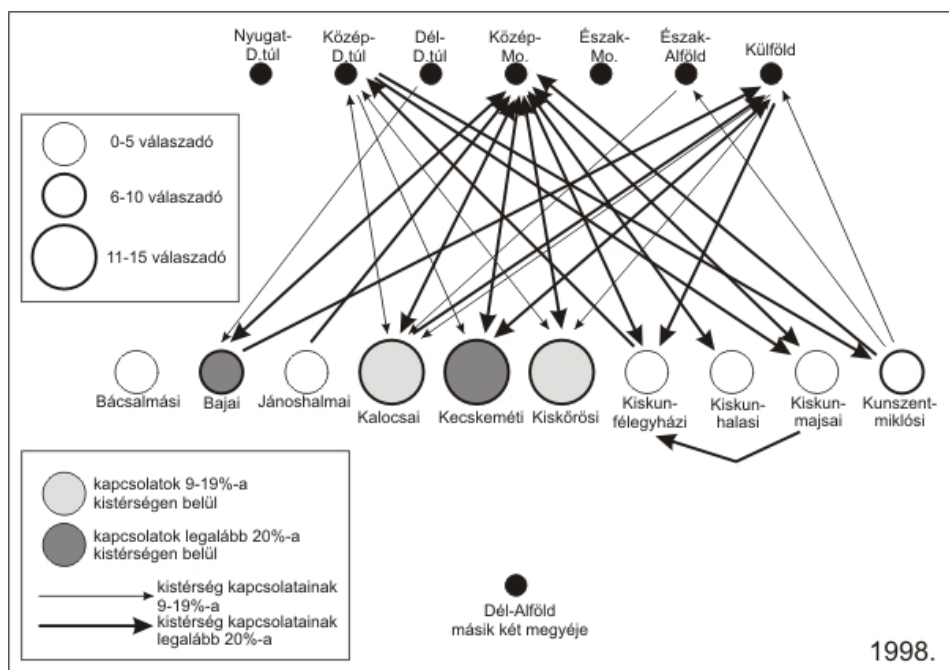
Nyugat-D.túl
Közép-D.túl
Dél-D.túl
Közép-Mo.
Észak-Mo.
Észak-Alföld
Külföld

0-5 válaszadó
6-10 válaszadó
11-15 válaszadó

Bácsalmási
Bajai
Jánoshalmai
Kalocsai
Kecskeméti
Kiskőrösi
Kiskunfélegyházi
Kiskunhalasi
Kiskunmajsai
Kunszentmiklósi

kapcsolatok 9-19%-a kistérségen belül
kapcsolatok legalább 20%-a kistérségen belül
kistérség kapcsolatainak 9-19%-a
kistérség kapcsolatainak legalább 20%-a

Dél-Alföld másik két megyéje

1998.